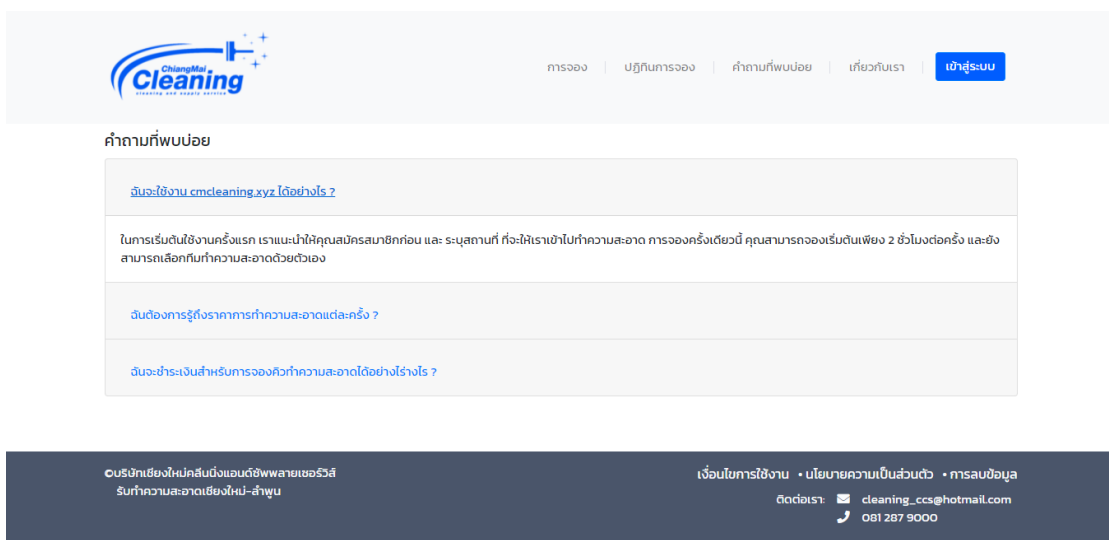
ChiangMai
Cleaning
cleaning and supply service

การจอง | ปฏิทินการจอง | คำถามที่พบบ่อย | เกี่ยวกับเรา | เข้าสู่ระบบ

คำถามที่พบบ่อย

ฉันจะใช้งาน cmcleaning.xyz ได้อย่างไร ?

ในการเริ่มต้นใช้งานครั้งแรก เราแนะนำให้คุณสมัครสมาชิกก่อน และ ระบุสถานที่ ที่จะให้เราเข้าไปทำความสะอาด การจองครั้งเดียวนี้ คุณสามารถจองเริ่มต้นเพียง 2 ชั่วโมงต่อครั้ง และยังสามารถเลือกทีมทำความสะอาดด้วยตัวเอง

ฉันต้องการรู้ถึงราคาการทำความสะอาดแต่ละครั้ง ?

ฉันจะชำระเงินสำหรับการจองคิวทำความสะอาดได้อย่างไรงไร ?

©บริษัทเชียงใหม่คลีนนิ่งแอนด์ซัพพลายเซอร์วิส
รับทำความสะอาดเชียงใหม่-ลำพูน

เงื่อนไขการใช้งาน • นโยบายความเป็นส่วนตัว • การลบข้อมูล
ติดต่อเรา: cleaning_ccs@hotmail.com
081 287 9000